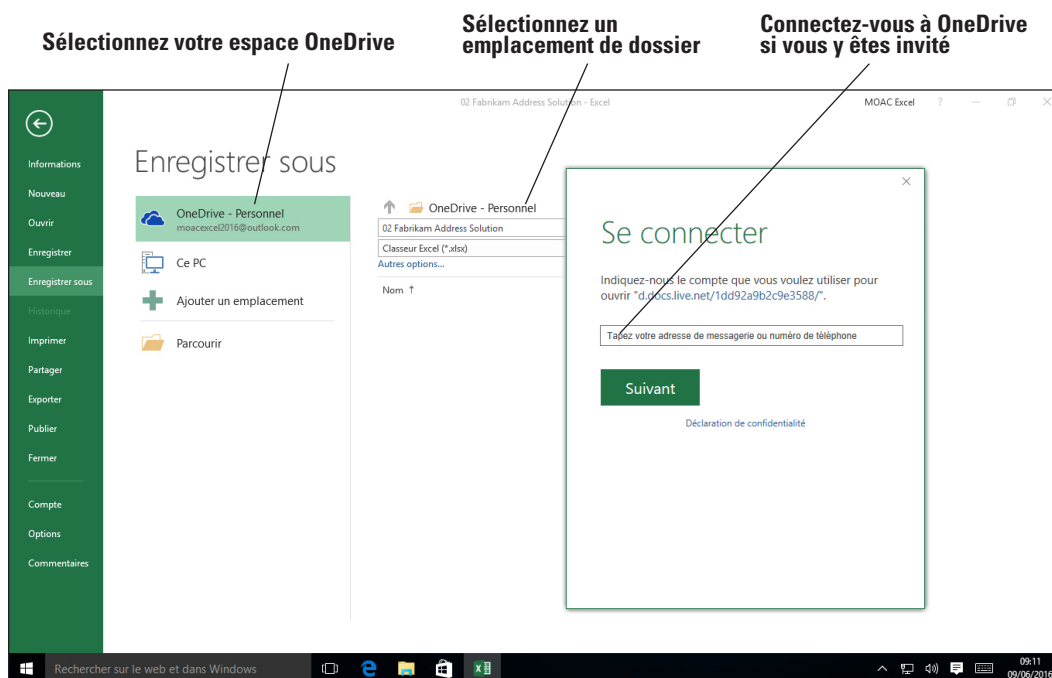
Sélectionnez votre espace OneDrive

Sélectionnez un emplacement de dossier

Connectez-vous à OneDrive si vous y êtes invité

02 Fabrikam Address Solution - Excel

MOAC Excel ? — ☐ ✕

Informations
Nouveau
Ouvrir
Enregistrer
Enregistrer sous
Historique
Imprimer
Partager
Exporter
Publier
Fermer

Compte
Options
Commentaires

Enregistrer sous

OneDrive - Personnel
moacexcel2016@outlook.com

Ce PC

Ajouter un emplacement

Parcourir

OneDrive - Personnel

02 Fabrikam Address Solution

Classeur Excel (*.xlsx)

Autres options...

Nom ↑

×

Se connecter

Indiquez-nous le compte que vous voulez utiliser pour ouvrir "d.docs.live.net/1dd92a9b2c9e3588/".

Tapez votre adresse de messagerie ou numéro de téléphone

Suivant

Déclaration de confidentialité

Rechercher sur le web et dans Windows

09:11
09/06/2016